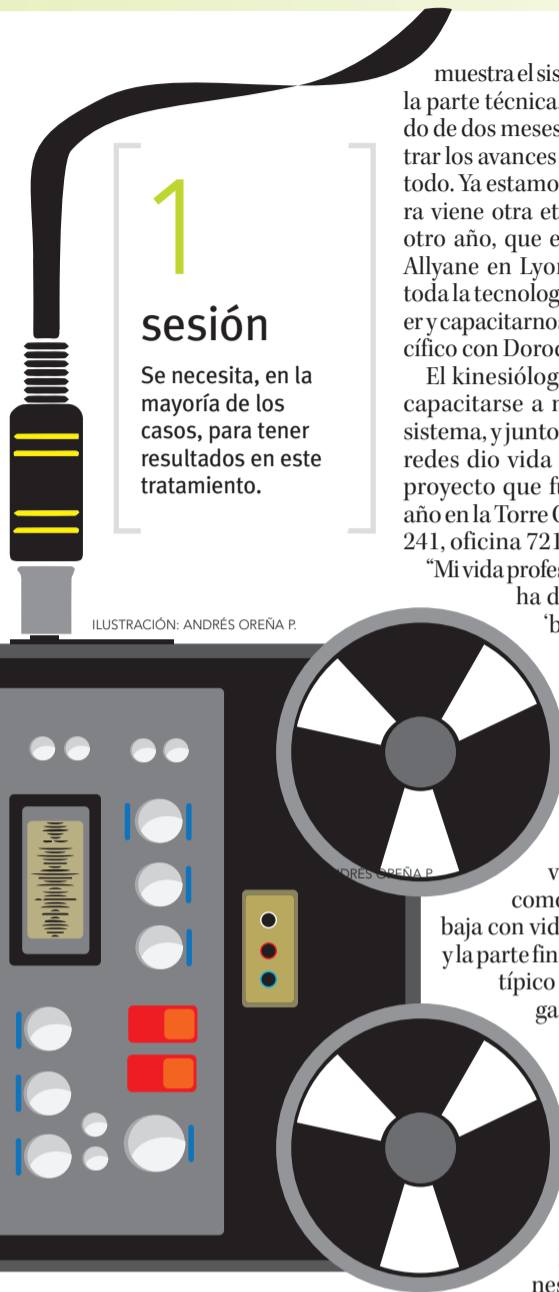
1

sesión

Se necesita, en la mayoría de los casos, para tener resultados en este tratamiento.

muestra el sis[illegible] la parte técnica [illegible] do de dos meses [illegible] trar los avances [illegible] todo. Ya estamo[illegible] ra viene otra et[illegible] otro año, que e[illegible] Allyane en Lyo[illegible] toda la tecnolog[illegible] er y capacitarnos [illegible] cífico con Doro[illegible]

El kinesiólog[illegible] capacitarse a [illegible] sistema, y junto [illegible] redes dio vida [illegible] proyecto que f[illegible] año en la Torre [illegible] 241, oficina 721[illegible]

"Mi vida profe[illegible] ha d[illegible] 'b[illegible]

ILUSTRACIÓN: ANDRÉS OREÑA P.

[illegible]DRÉS OREÑA P.

v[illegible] como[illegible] baja con vid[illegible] y la parte fin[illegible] típico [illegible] ga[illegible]

nes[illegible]